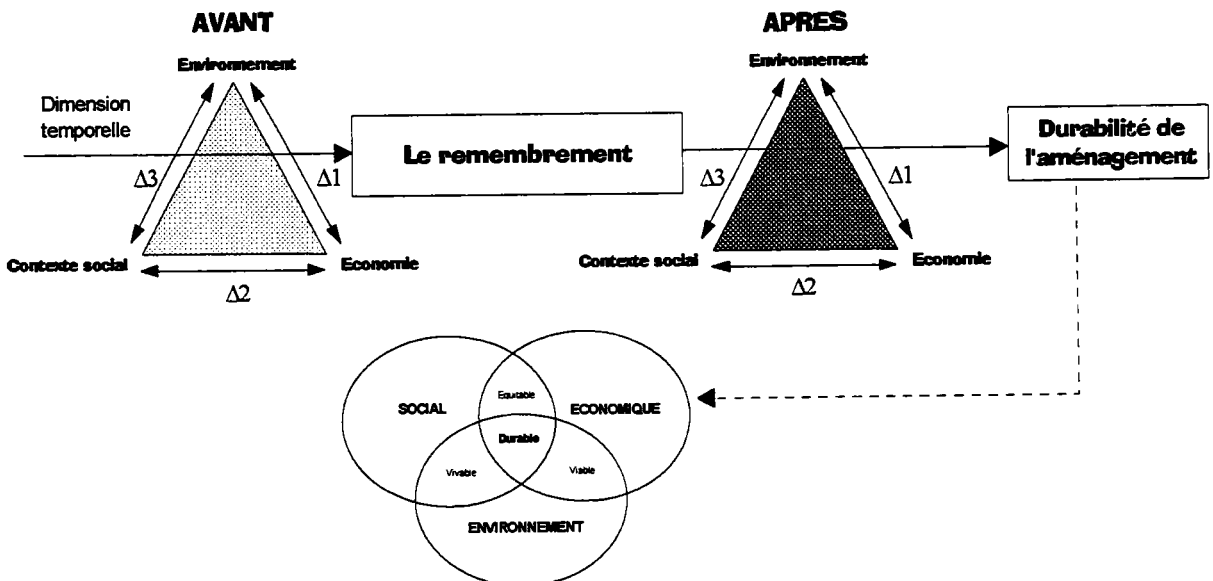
AVANT

Environnement

Dimension temporelle

$\Delta3$

$\Delta1$

Contexte social

Economie

$\Delta2$

Le remembrement

APRES

Environnement

$\Delta3$

$\Delta1$

Contexte social

Economie

$\Delta2$

Durabilité de l'aménagement

SOCIAL

Equitable

ECONOMIQUE

Durable

Vivable

Viable

ENVIRONNEMENT